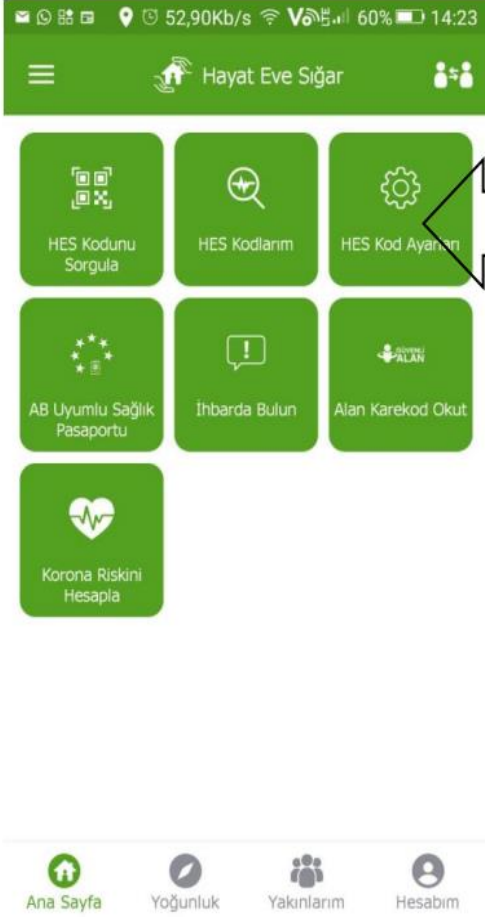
52,90Kb/s 60% 14:23

Hayat Eve Sığar

HES Kodunu Sorgula

HES Kodlarım

HES Kod Ayar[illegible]

AB Uyumlu Sağlık Pasaportu

İhbarda Bulun

GÜVENLİ ALAN

Alan Karekod Okut

Korona Riskini Hesapla

Ana Sayfa

Yoğunluk

Yakınlarım

Hesabım